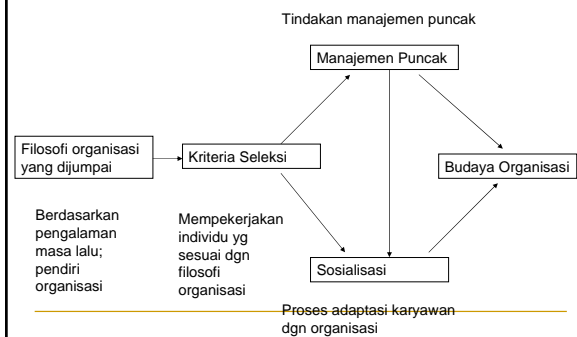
Tindakan manajemen puncak

Manajemen Puncak

Filosofi organisasi yang dijumpai

Kriteria Seleksi

Budaya Organisasi

Berdasarkan pengalaman masa lalu; pendiri organisasi

Mempekerjakan individu yg sesuai dgn filosofi organisasi

Sosialisasi

Proses adaptasi karyawan dgn organisasi